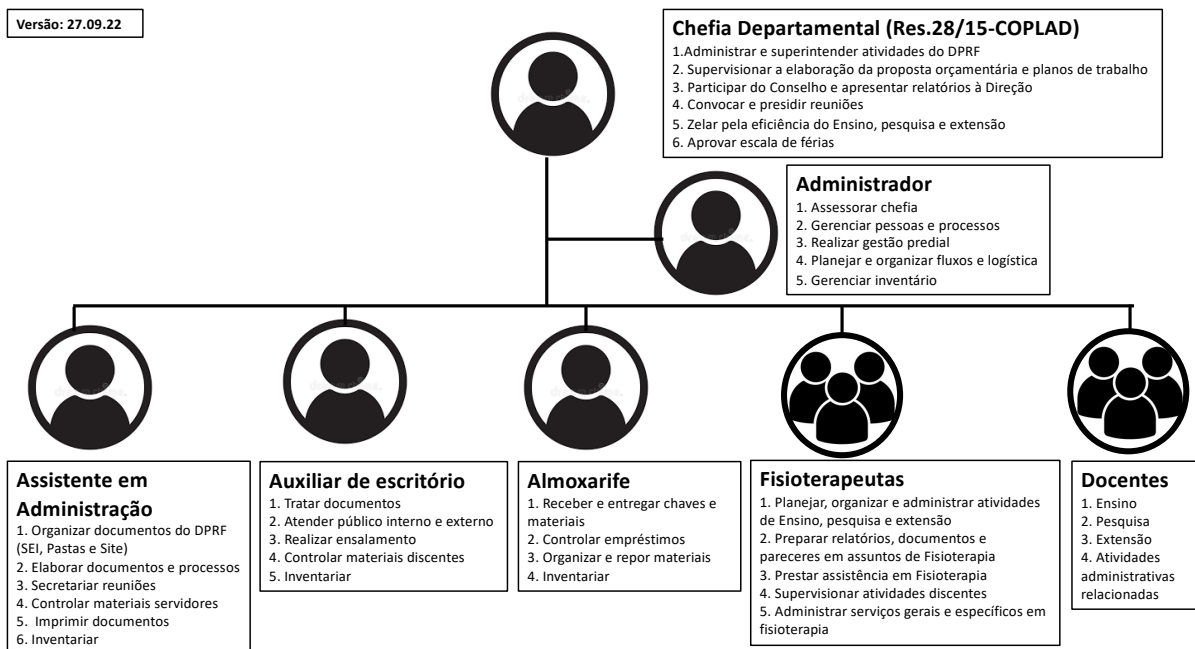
Versão: 27.09.22

Chefia Departamental (Res.28/15-COPLAD)
1.Administrar e superintender atividades do DPRF
2. Supervisionar a elaboração da proposta orçamentária e planos de trabalho
3. Participar do Conselho e apresentar relatórios à Direção
4. Convocar e presidir reuniões
5. Zelar pela eficiência do Ensino, pesquisa e extensão
6. Aprovar escala de férias

Administrador
1. Assessorar chefia
2. Gerenciar pessoas e processos
3. Realizar gestão predial
4. Planejar e organizar fluxos e logística
5. Gerenciar inventário

Assistente em Administração
1. Organizar documentos do DPRF (SEI, Pastas e Site)
2. Elaborar documentos e processos
3. Secretariar reuniões
4. Controlar materiais servidores
5. Imprimir documentos
6. Inventariar

Auxiliar de escritório
1. Tratar documentos
2. Atender público interno e externo
3. Realizar ensalamento
4. Controlar materiais discentes
5. Inventariar

Almoxarife
1. Receber e entregar chaves e materiais
2. Controlar empréstimos
3. Organizar e repor materiais
4. Inventariar

Fisioterapeutas
1. Planejar, organizar e administrar atividades de Ensino, pesquisa e extensão
2. Preparar relatórios, documentos e pareceres em assuntos de Fisioterapia
3. Prestar assistência em Fisioterapia
4. Supervisionar atividades discentes
5. Administrar serviços gerais e específicos em fisioterapia

Docentes
1. Ensino
2. Pesquisa
3. Extensão
4. Atividades administrativas relacionadas